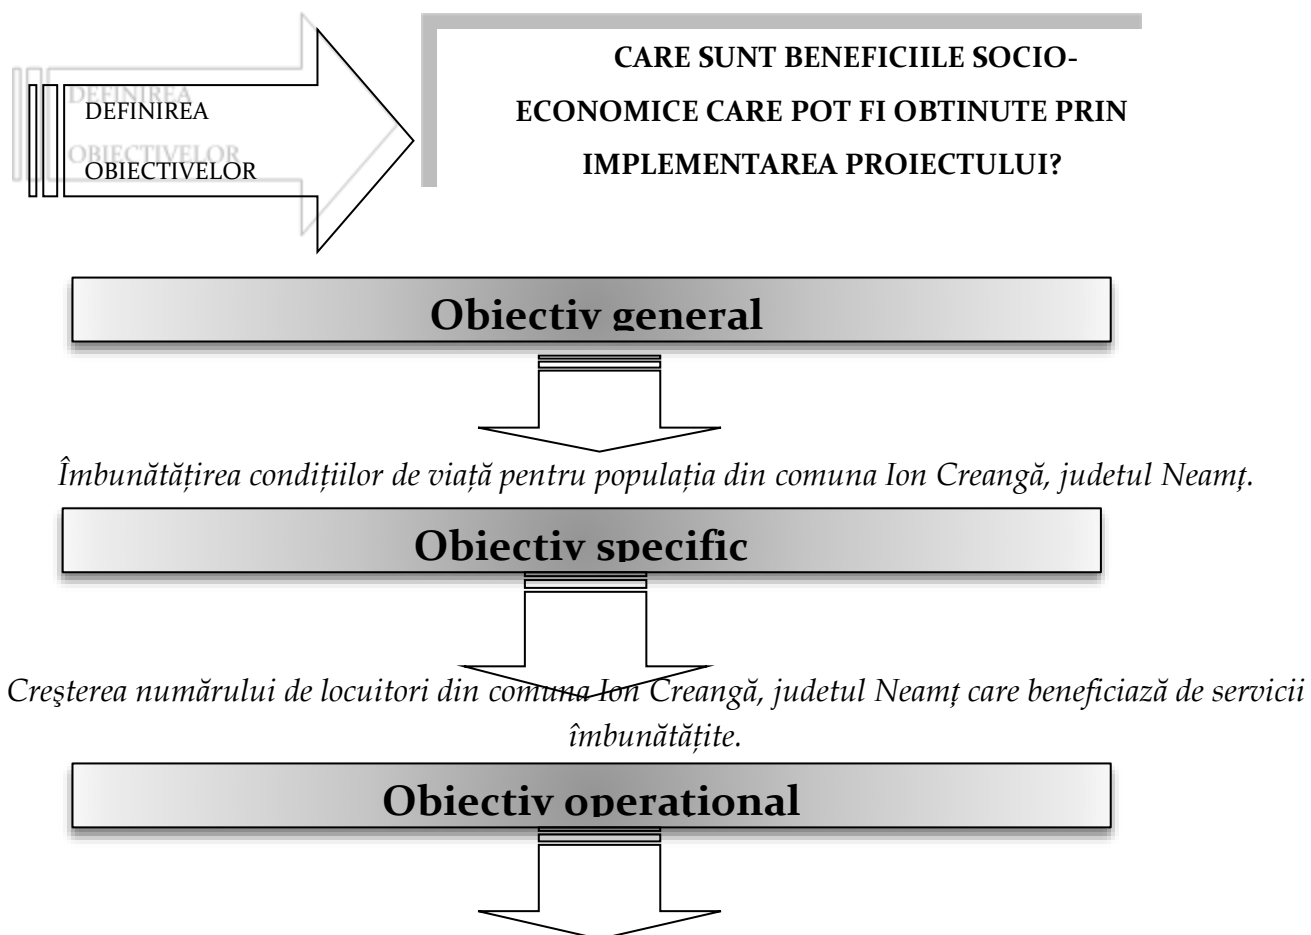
DEFINIREA OBIECTIVELOR

CARE SUNT BENEFICIILE SOCIO-ECONOMICE CARE POT FI OBTINUTE PRIN IMPLEMENTAREA PROIECTULUI?

Obiectiv general

Îmbunătățirea condițiilor de viață pentru populația din comuna Ion Creangă, judetul Neamț.

Obiectiv specific

Creşterea numărului de locuitori din comuna Ion Creangă, judetul Neamț care beneficiază de servicii îmbunătățite.

Obiectiv operațional